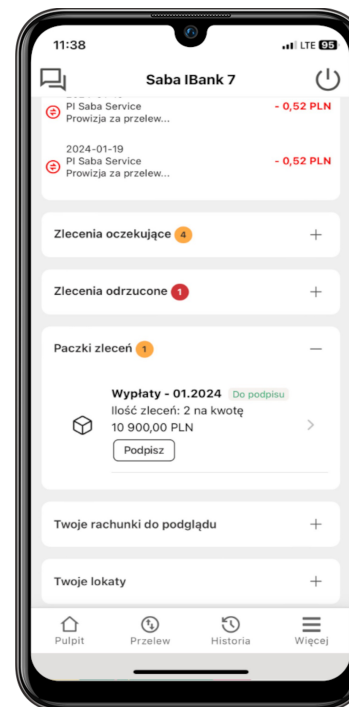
11:38
LTE 95

Saba IBank 7

PI Saba Service
Prowizja za przelew...
- 0,52 PLN

2024-01-19
PI Saba Service
Prowizja za przelew...
- 0,52 PLN

Zlecenia oczekujące 4

Zlecenia odrzucone 1

Paczki zleceń 1

Wypłaty - 01.2024 Do podpisu
Ilość zleceń: 2 na kwotę
10 900,00 PLN
Podpisz

Twoje rachunki do podglądu

Twoje lokaty

Pulpit
Przelew
Historia
Więcej